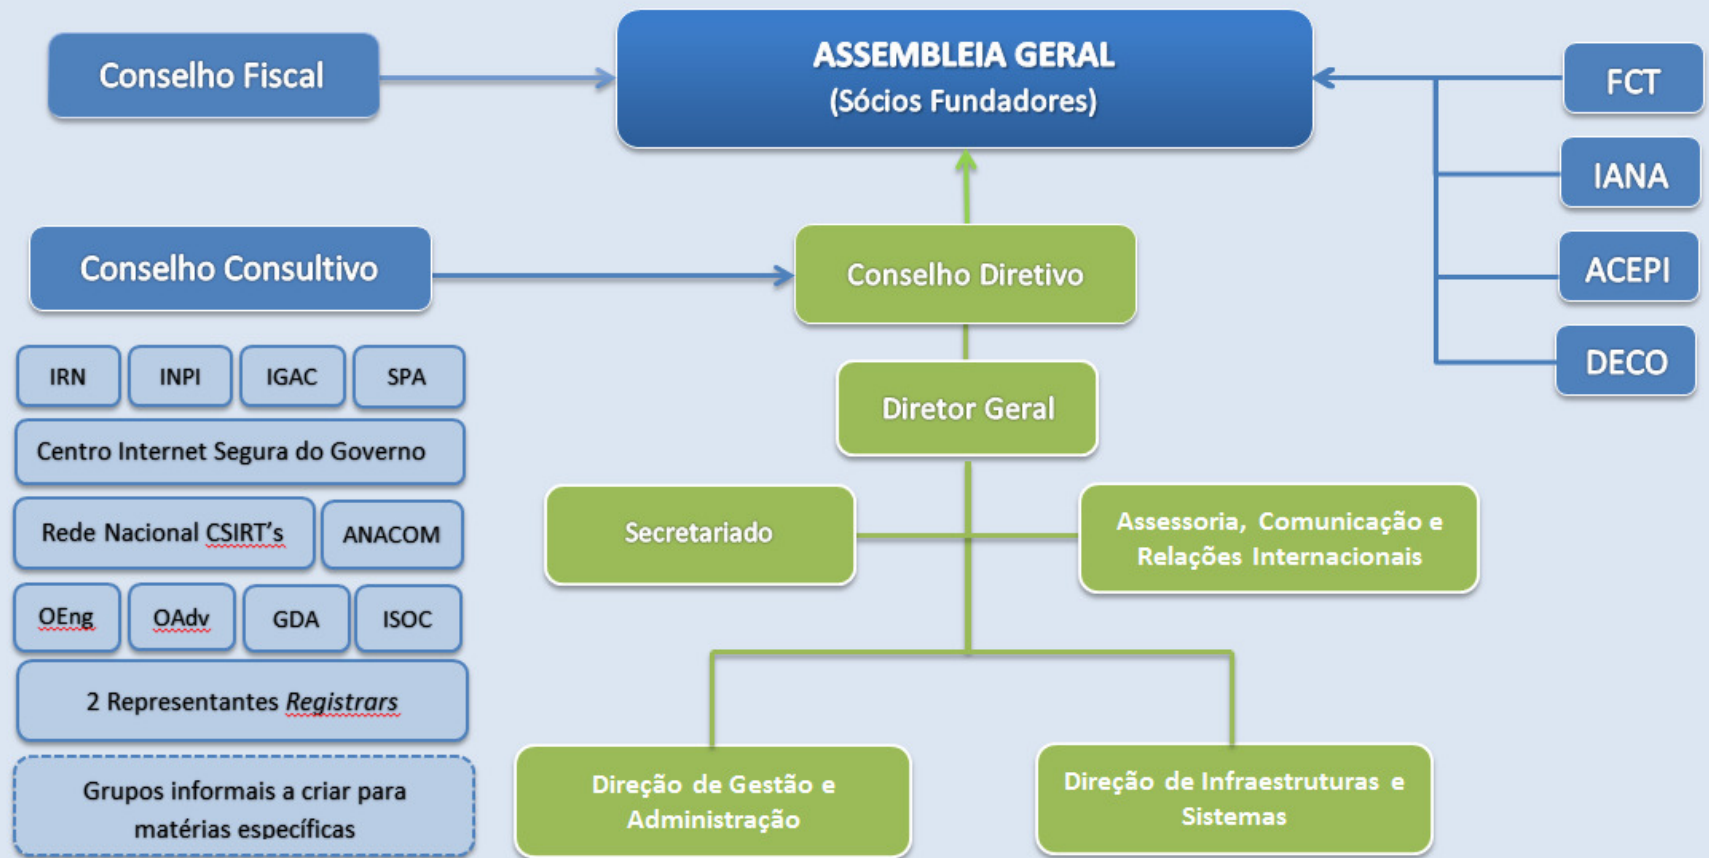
Conselho Fiscal

ASSEMBLEIA GERAL
(Sócios Fundadores)

FCT

IANA

ACEPI

DECO

Conselho Consultivo

Conselho Diretivo

IRN | INPI | IGAC | SPA

Centro Internet Segura do Governo

Rede Nacional CSIRT's | ANACOM

OEng | OAdv | GDA | ISOC

2 Representantes *Registrars*

Grupos informais a criar para matérias específicas

Diretor Geral

Secretariado

Assessoria, Comunicação e Relações Internacionais

Direção de Gestão e Administração

Direção de Infraestruturas e Sistemas